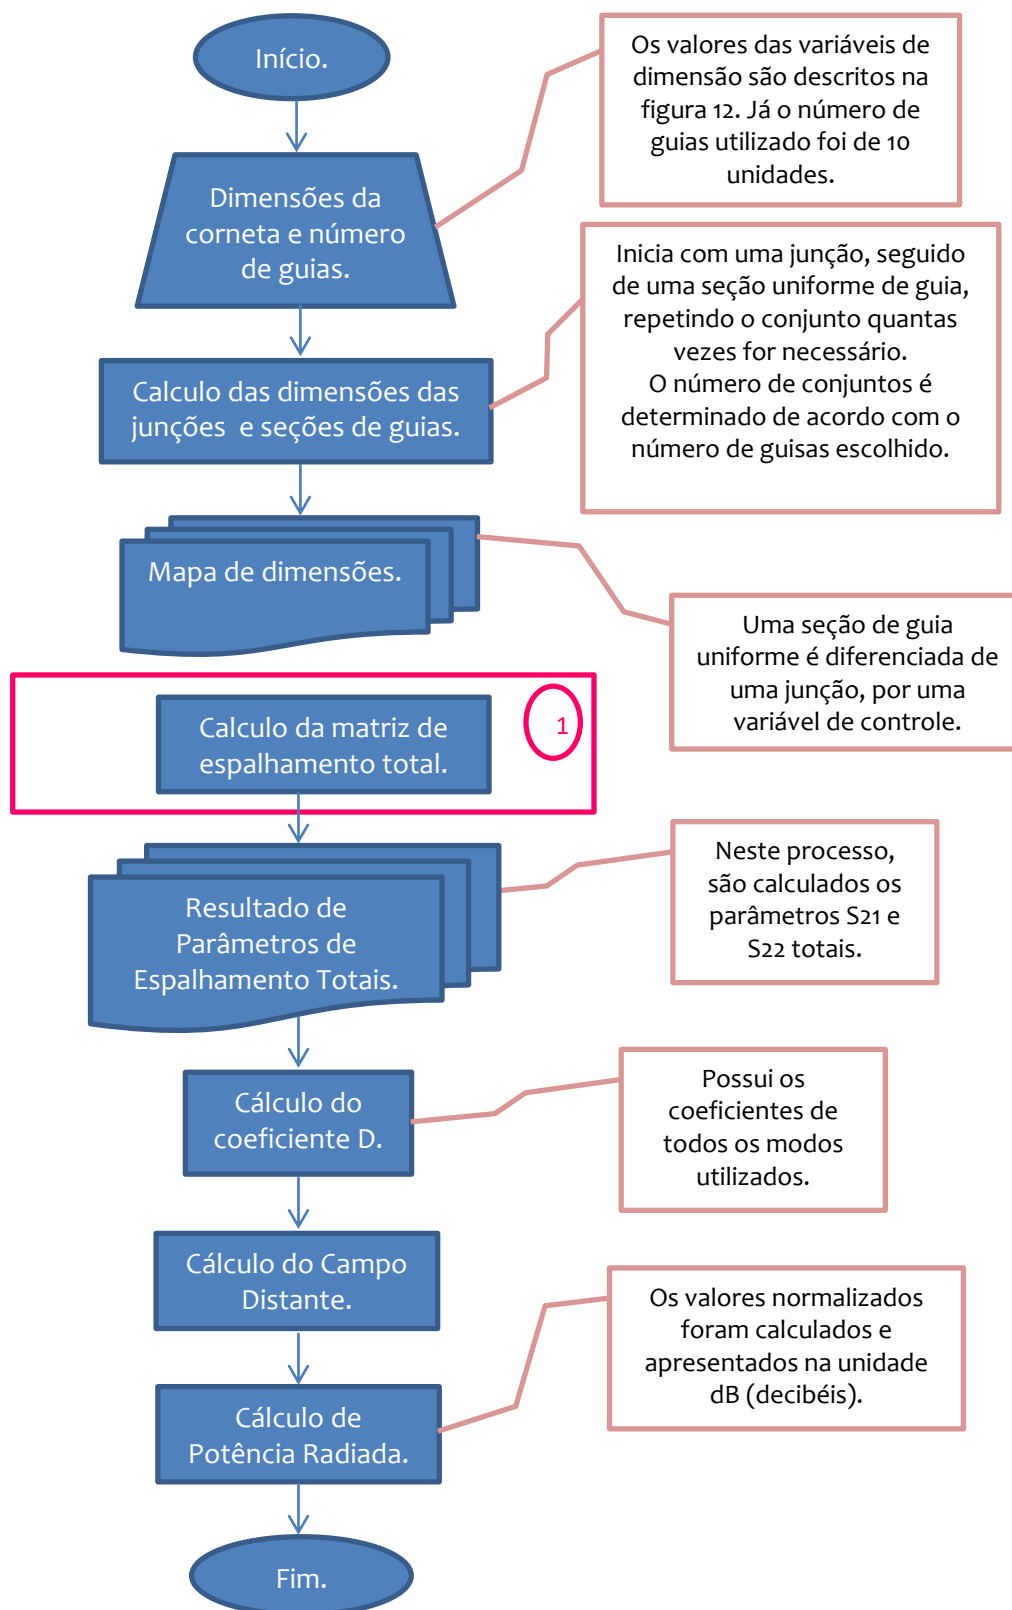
Início.

Dimensões da corneta e número de guias.

Os valores das variáveis de dimensão são descritos na figura 12. Já o número de guias utilizado foi de 10 unidades.

Calculo das dimensões das junções e seções de guias.

Inicia com uma junção, seguido de uma seção uniforme de guia, repetindo o conjunto quantas vezes for necessário.
O número de conjuntos é determinado de acordo com o número de guisas escolhido.

Mapa de dimensões.

Uma seção de guia uniforme é diferenciada de uma junção, por uma variável de controle.

Calculo da matriz de espalhamento total.

1

Resultado de Parâmetros de Espalhamento Totais.

Neste processo, são calculados os parâmetros S21 e S22 totais.

Cálculo do coeficiente D.

Possui os coeficientes de todos os modos utilizados.

Cálculo do Campo Distante.

Cálculo de Potência Radiada.

Os valores normalizados foram calculados e apresentados na unidade dB (decibéis).

Fim.